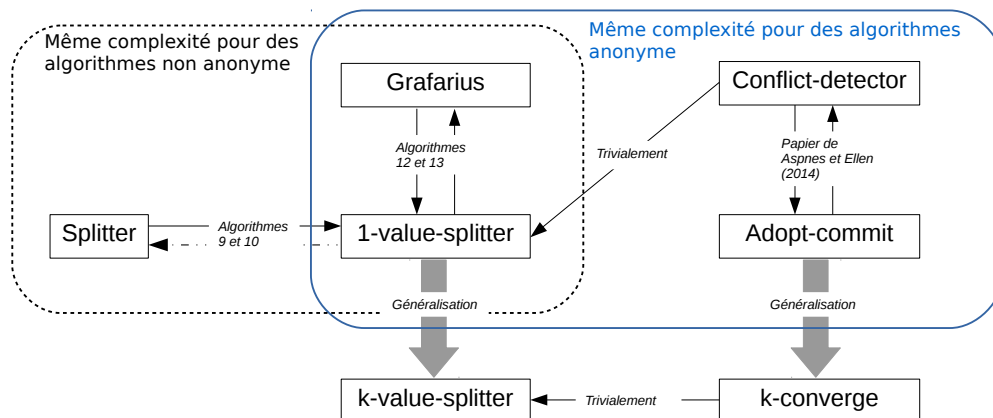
Même complexité pour des algorithmes non anonyme

Même complexité pour des algorithmes anonyme

Grafarius

Conflict-detector

Algorithmes 12 et 13

Trivialement

Papier de Aspnes et Ellen (2014)

Splitter

Algorithmes 9 et 10

1-value-splitter

Adopt-commit

Généralisation

Généralisation

k-value-splitter

Trivialement

k-converge